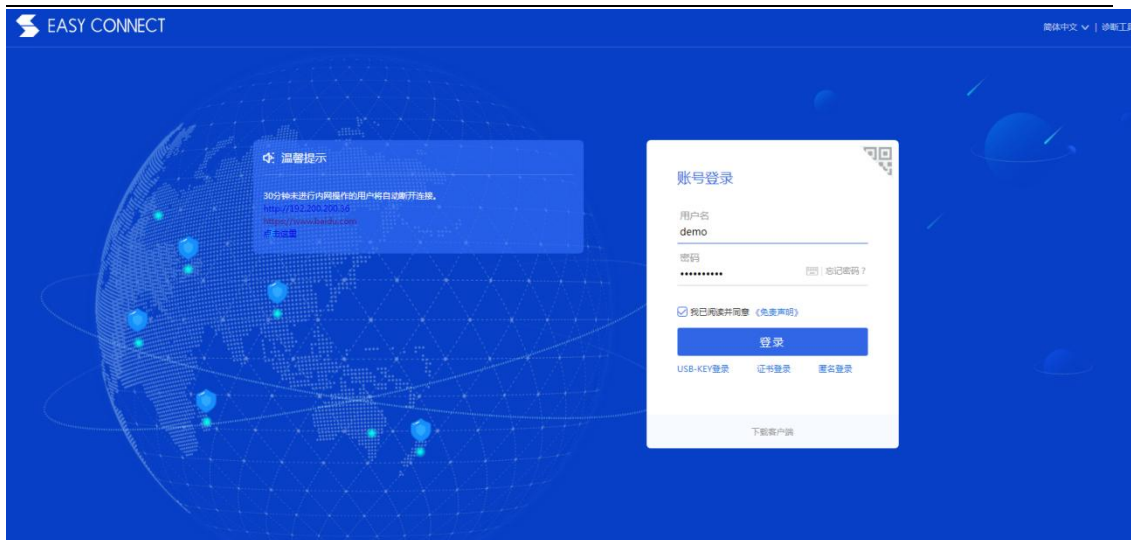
EASY CONNECT

简体中文 ∨ | 诊断工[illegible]

温馨提示

30分钟未进行内网操作的用户将自动断开连接。
https://192.200.200.36
https://www.baidu.com
# 书签

账号登录

用户名
demo

密码
••••••••••• 忘记密码？

我已阅读并同意《免责声明》

登录

USB-KEY登录 证书登录 匿名登录

下载客户端